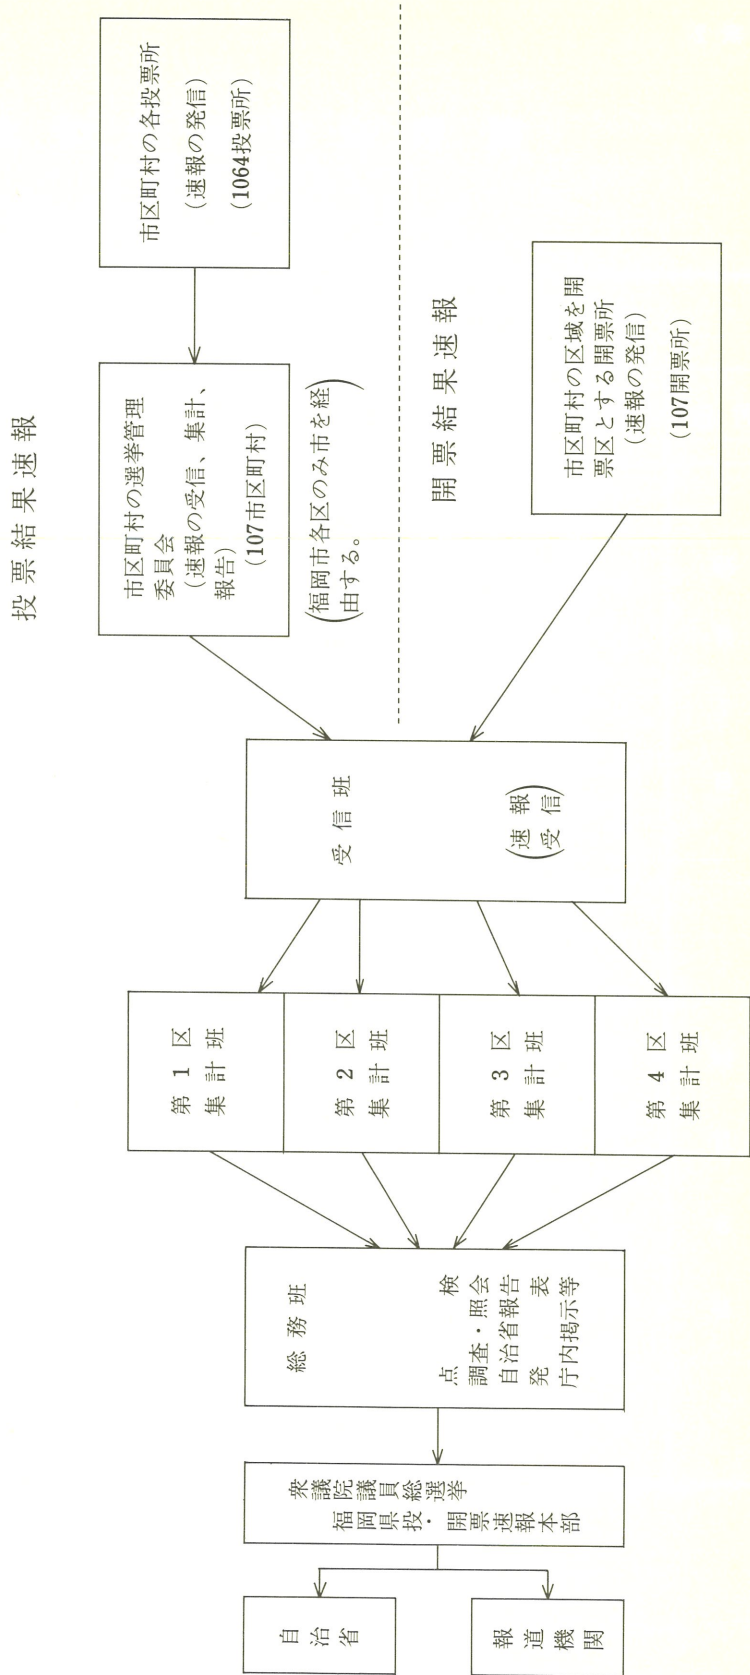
投票結果速報

市区町村の各投票所
（速報の発信）
（1064投票所）

市区町村の選挙管理委員会
（速報の受信、集計、報告）
（107市区町村）

（福岡市各区のみ市を経由する。）

開票結果速報

市区町村の区域を開票区とする開票所
（速報の発信）
（107開票所）

受信班

（速報受信）

第1区集計班

第2区集計班

第3区集計班

第4区集計班

総務班

検点
照会・調査
自治省報告
発表
庁内掲示等

衆議院議員総選挙
福岡県投・開票速報本部

自治省

報道機関